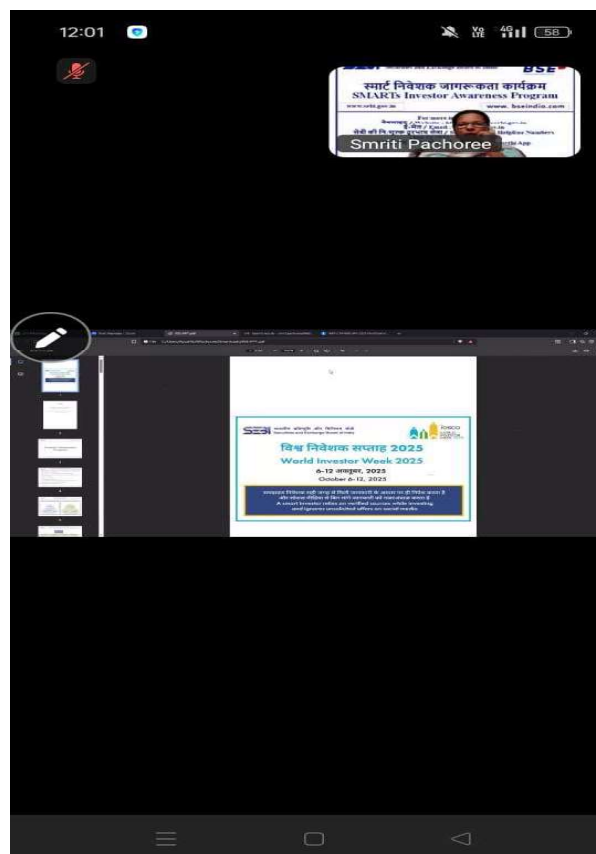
12:01

58

BSE

स्मार्ट निवेशक जागरूकता कार्यक्रम

SMARTs Investor Awareness Program

www.sebi.gov.in

www.bseindia.com

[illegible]

Smriti Pachoree

SEBI भारतीय प्रतिभूति और विनिमय बोर्ड Securities and Exchange Board of India

विश्व निवेशक सप्ताह 2025

World Investor Week 2025

6-12 अक्तूबर, 2025

October 6-12, 2025

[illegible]

A smart investor relies on verified sources while investing and ignores unsolicited offers on social media